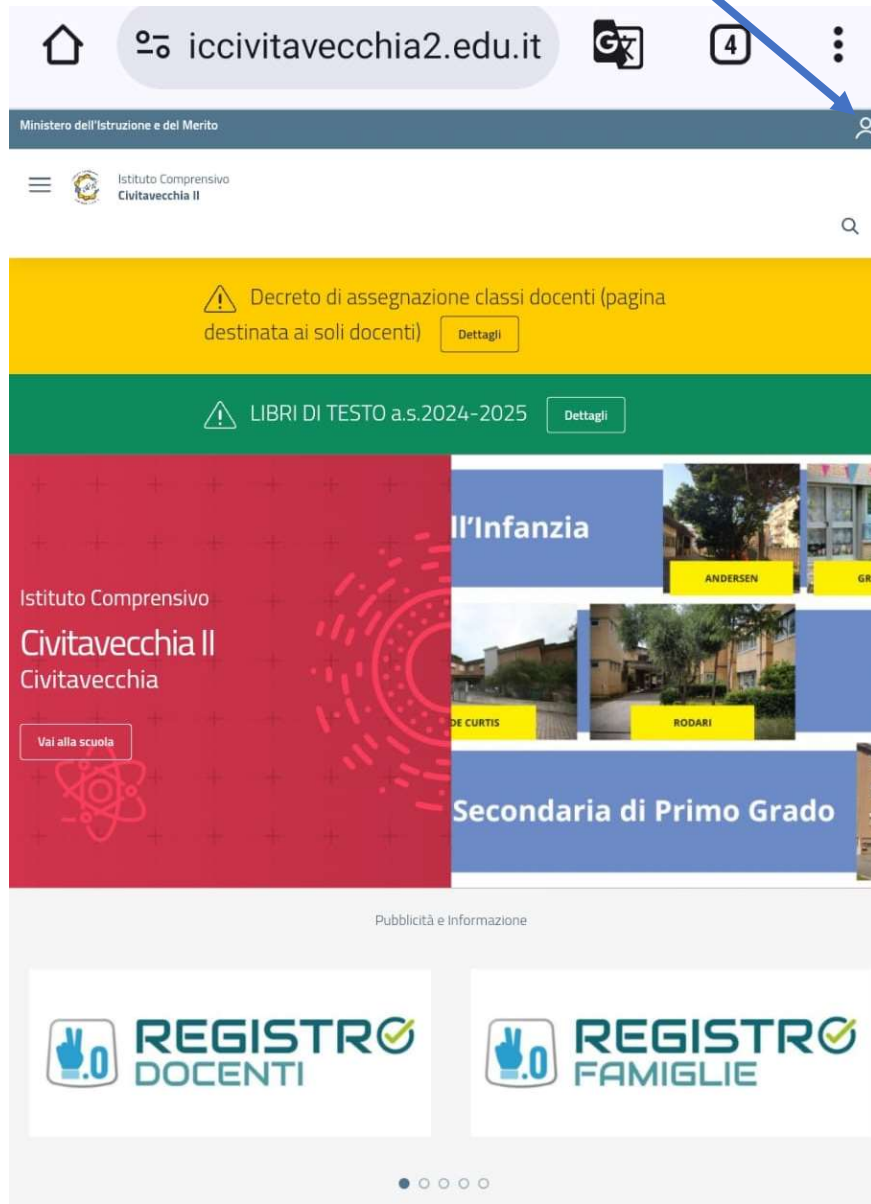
iccivitavecchia2.edu.it

4

Ministero dell'Istruzione e del Merito

Istituto Comprensivo
Civitavecchia II

Decreto di assegnazione classi docenti (pagina destinata ai soli docenti) Dettagli

LIBRI DI TESTO a.s.2024-2025 Dettagli

Istituto Comprensivo
Civitavecchia II
Civitavecchia

Vai alla scuola

ll'Infanzia

ANDERSEN

GR

DE CURTIS

RODARI

Secondaria di Primo Grado

Pubblicità e Informazione

2.0 REGISTRO DOCENTI

2.0 REGISTRO FAMIGLIE